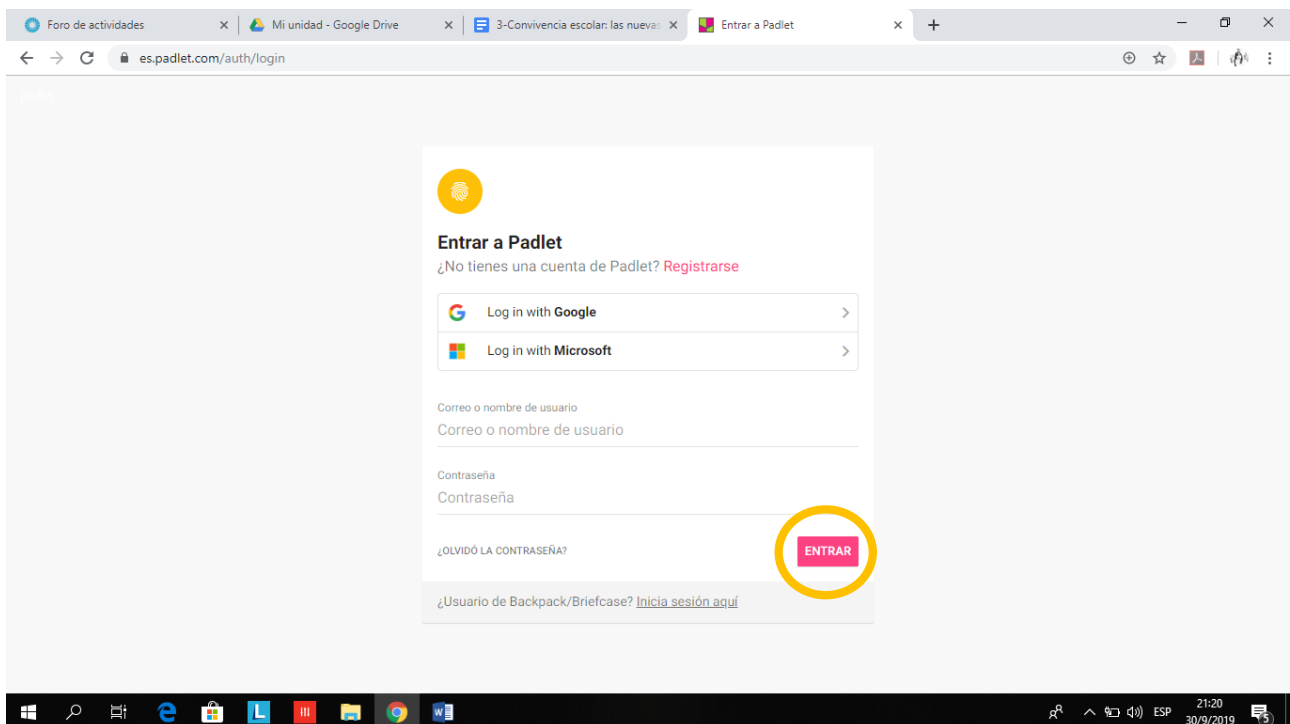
Foro de actividades ×
Mi unidad - Google Drive ×
3-Convivencia escolar: las nuevas ×
Entrar a Padlet ×
+

es.padlet.com/auth/login

padlet

Entrar a Padlet
¿No tienes una cuenta de Padlet? Registrarse

Log in with Google
Log in with Microsoft

Correo o nombre de usuario
Correo o nombre de usuario

Contraseña
Contraseña

¿OLVIDÓ LA CONTRASEÑA?
ENTRAR

¿Usuario de Backpack/Briefcase? Inicia sesión aquí

ESP 21:20 30/9/2019 5